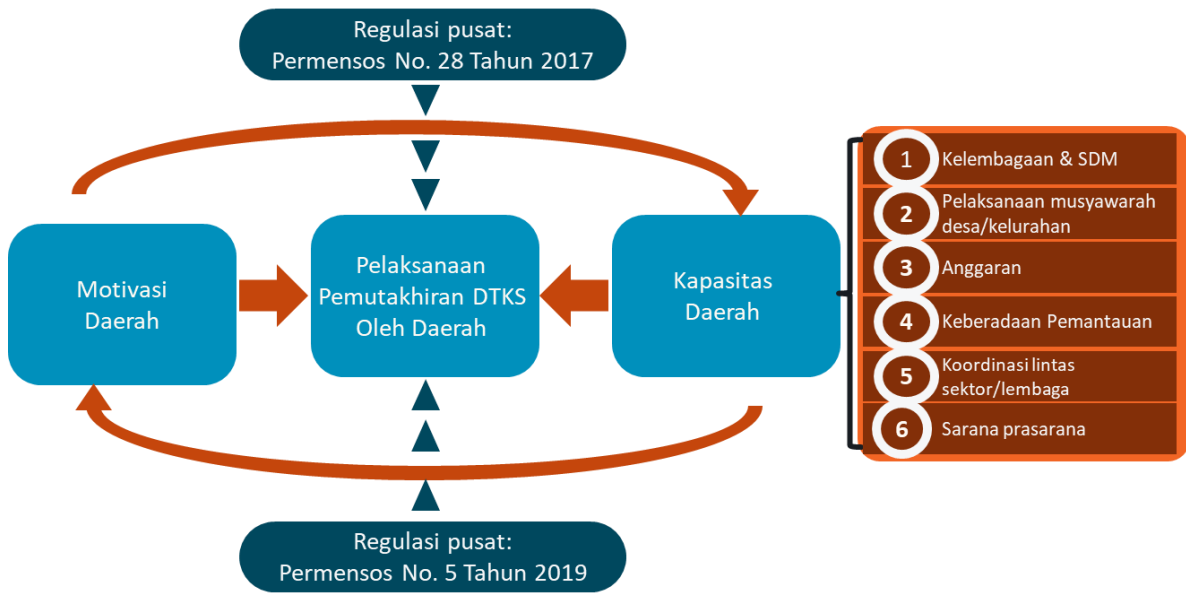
Regulasi pusat:
Permensos No. 28 Tahun 2017

Motivasi Daerah

Pelaksanaan Pemutakhiran DTKS Oleh Daerah

Kapasitas Daerah

1 Kelembagaan & SDM
2 Pelaksanaan musyawarah desa/kelurahan
3 Anggaran
4 Keberadaan Pemantauan
5 Koordinasi lintas sektor/lembaga
6 Sarana prasarana

Regulasi pusat:
Permensos No. 5 Tahun 2019